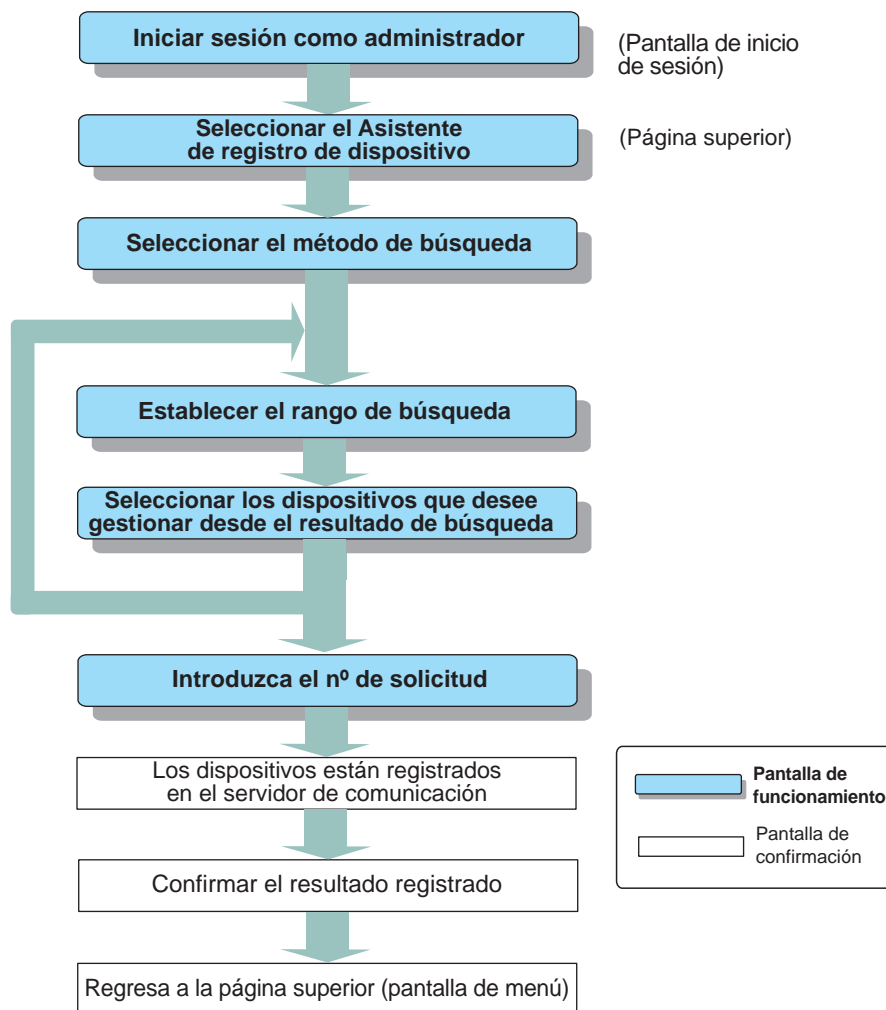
Iniciar sesión como administrador

(Pantalla de inicio de sesión)

Seleccionar el Asistente de registro de dispositivo

(Página superior)

Seleccionar el método de búsqueda

Establecer el rango de búsqueda

Seleccionar los dispositivos que desee gestionar desde el resultado de búsqueda

Introduzca el nº de solicitud

Los dispositivos están registrados en el servidor de comunicación

Confirmar el resultado registrado

Regresa a la página superior (pantalla de menú)

Pantalla de funcionamiento

Pantalla de confirmación